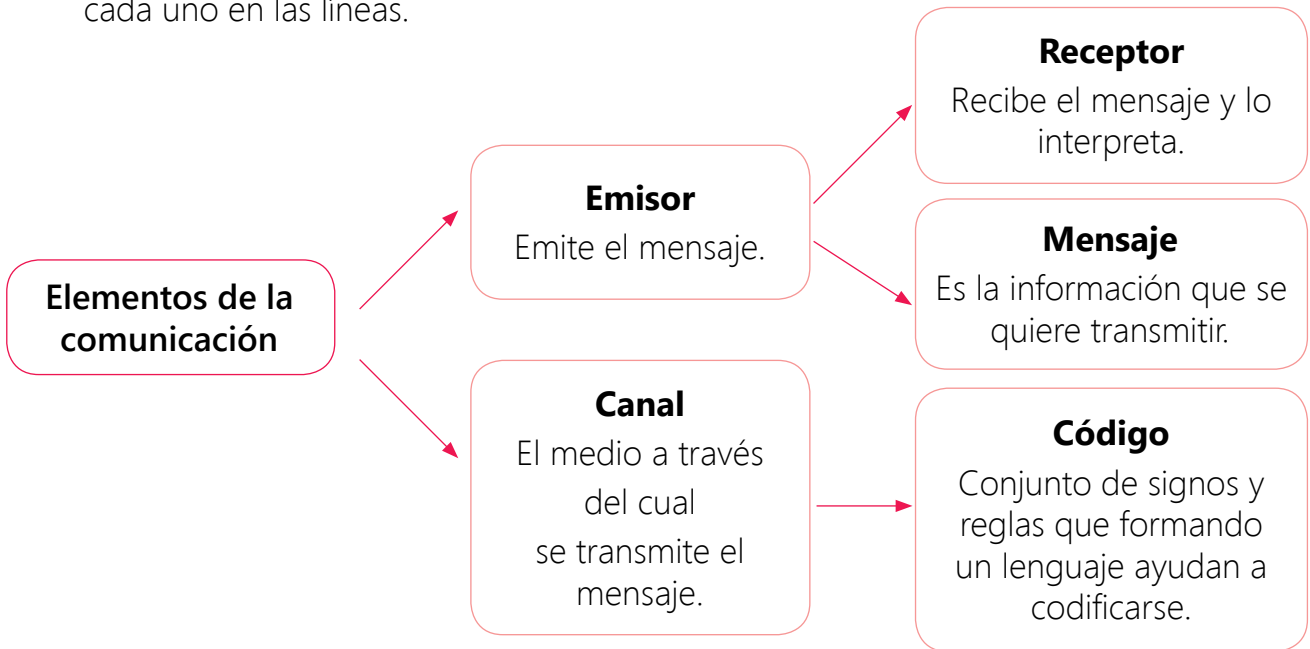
cada uno en las líneas.

**Elementos de la comunicación**

**Emisor**
Emite el mensaje.

**Receptor**
Recibe el mensaje y lo interpreta.

**Mensaje**
Es la información que se quiere transmitir.

**Canal**
El medio a través del cual se transmite el mensaje.

**Código**
Conjunto de signos y reglas que formando un lenguaje ayudan a codificarse.